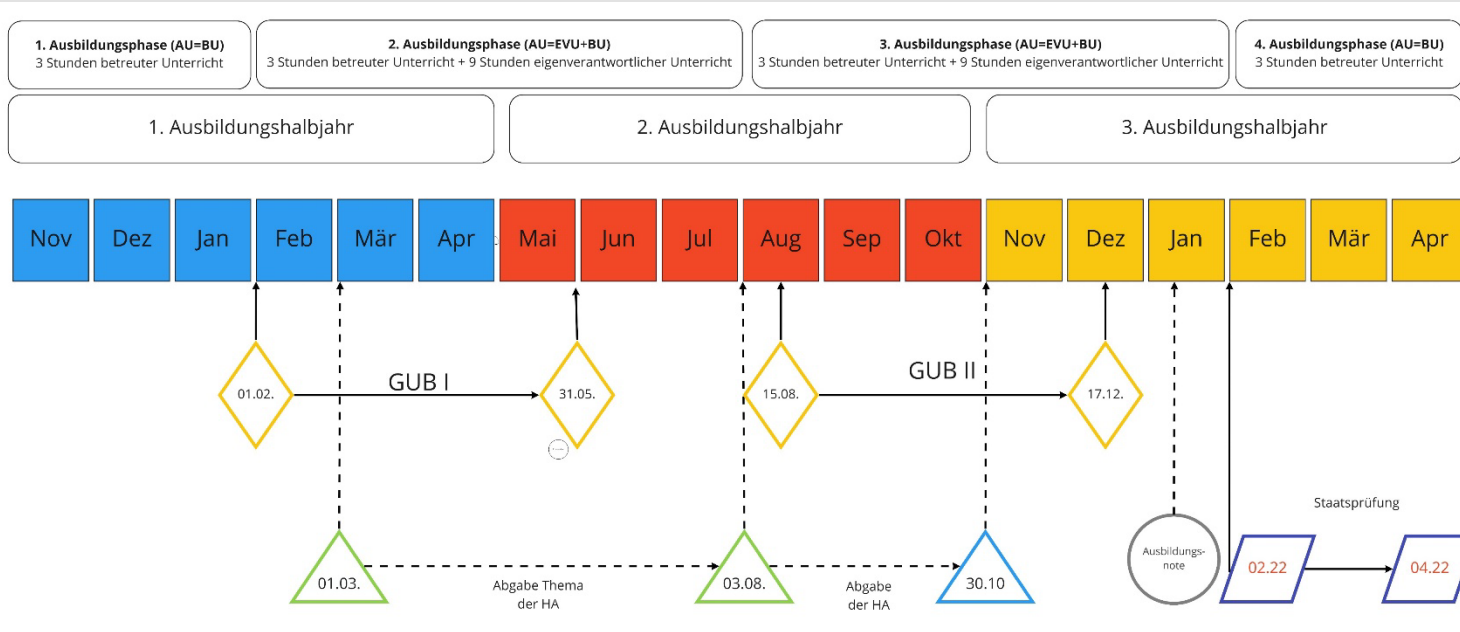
1. Ausbildungsphase (AU=BU)
3 Stunden betreuter Unterricht

2. Ausbildungsphase (AU=EVU+BU)
3 Stunden betreuter Unterricht + 9 Stunden eigenverantwortlicher Unterricht

3. Ausbildungsphase (AU=EVU+BU)
3 Stunden betreuter Unterricht + 9 Stunden eigenverantwortlicher Unterricht

4. Ausbildungsphase (AU=BU)
3 Stunden betreuter Unterricht

1. Ausbildungshalbjahr

2. Ausbildungshalbjahr

3. Ausbildungshalbjahr

| Nov | Dez | Jan | Feb | Mär | Apr | Mai | Jun | Jul | Aug | Sep | Okt | Nov | Dez | Jan | Feb | Mär | Apr |
|---|---|---|---|---|---|---|---|---|---|---|---|---|---|---|---|---|---|

01.02.

GUB I

31.05.

15.08.

GUB II

17.12.

Staatsprüfung

Ausbildungs-note

01.03.

Abgabe Thema der HA

03.08.

Abgabe der HA

30.10

02.22

04.22